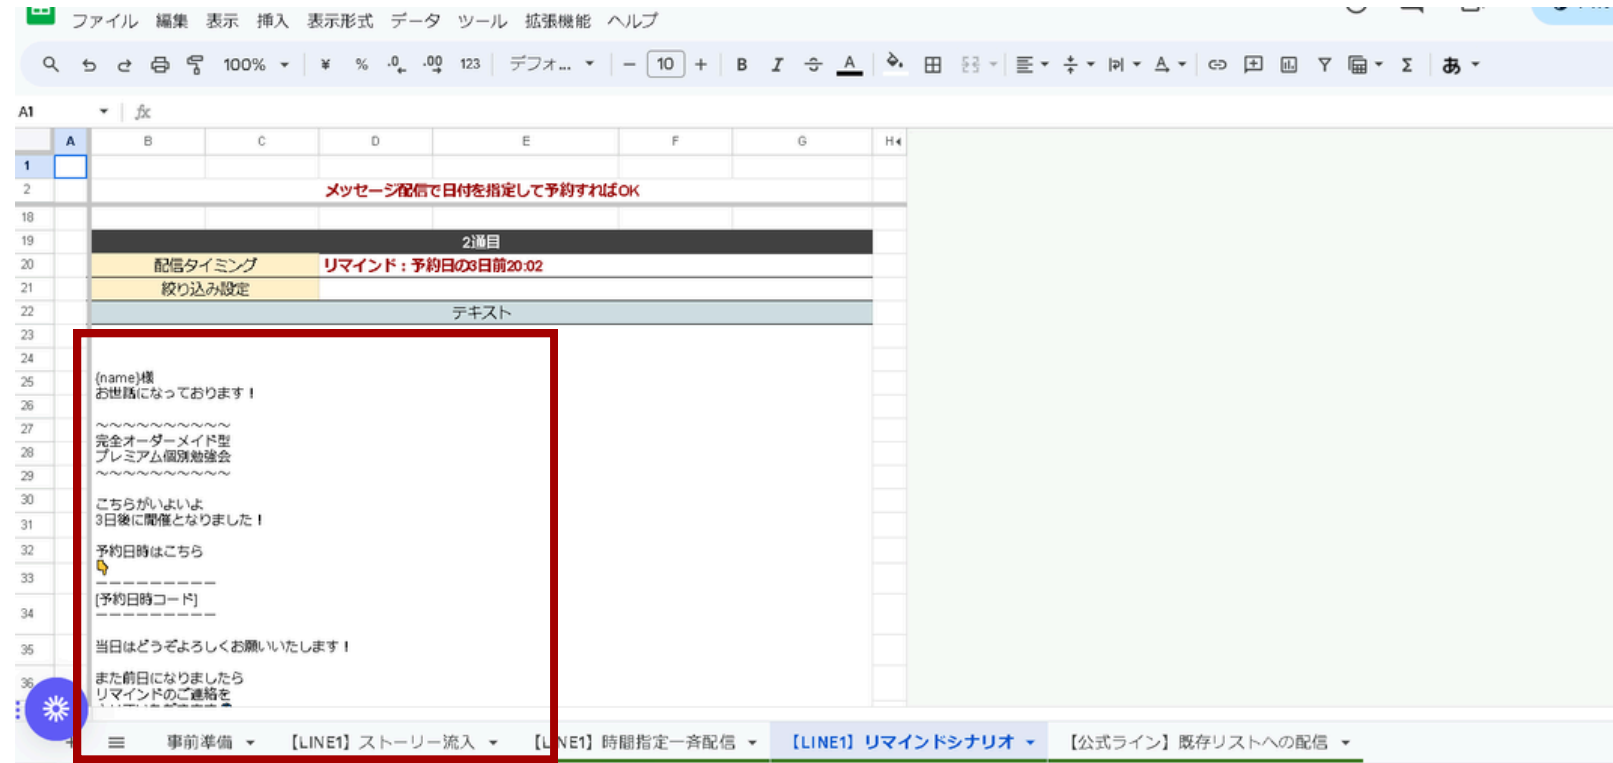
ファイル　編集　表示　挿入　表示形式　データ　ツール　拡張機能　ヘルプ

100%　¥　%　.0　.00　123　デフォ...　−　10　+　B　I　A　あ

A1　fx

| | A | B | C | D | E | F | G | H |
|---|---|---|---|---|---|---|---|---|
| 1 | | | | | | | | |
| 2 | | メッセージ配信で日付を指定して予約すればOK | | | | | | |
| 18 | | | | | | | | |
| 19 | | 2通目 | | | | | | |
| 20 | | 配信タイミング | | リマインド：予約日の3日前20:02 | | | | |
| 21 | | 絞り込み設定 | | | | | | |
| 22 | | テキスト | | | | | | |

{name}様
お世話になっております！

〜〜〜〜〜〜〜〜〜〜〜
完全オーダーメイド型
プレミアム個別勉強会
〜〜〜〜〜〜〜〜〜〜〜

こちらがいよいよ
3日後に開催となりました！

予約日時はこちら
👇
−−−−−−−−−−
[予約日時コード]
−−−−−−−−−−

当日はどうぞよろしくお願いいたします！

また前日になりましたら
リマインドのご連絡を
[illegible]

事前準備　【LINE1】ストーリー流入　【LINE1】時間指定一斉配信　【LINE1】リマインドシナリオ　【公式ライン】既存リストへの配信